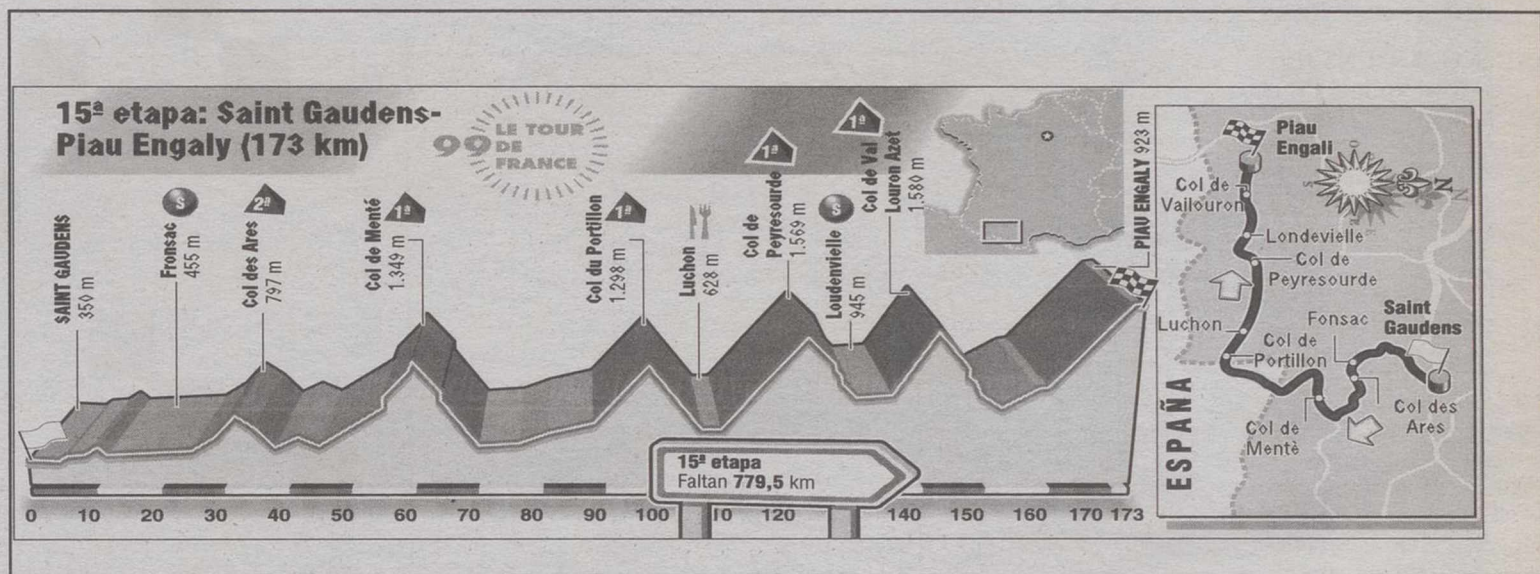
15ª etapa: Saint Gaudens-Piau Engaly (173 km)

99 LE TOUR DE FRANCE

SAINT GAUDENS 350 m

S
Fronsac 455 m

2ª
Col des Ares 797 m

1ª
Col de Menté 1.349 m

1ª
Col du Portillon 1.298 m

Luchon 628 m

1ª
Col de Peyresourde 1.569 m

S
Loudenvielle 945 m

1ª
Col de Val Louron Azet 1.580 m

PIAU ENGALY 923 m

15ª etapa
Faltan 779,5 km

0 10 20 30 40 50 60 70 80 90 100 10 120 140 150 160 170 173

Piau Engali
N
Col de Vailouron
Londevielle
Col de Peyresourde
Luchon
Col de Portillon
Fonsac
Saint Gaudens
Col des Ares
Col de Mentè
ESPAÑA